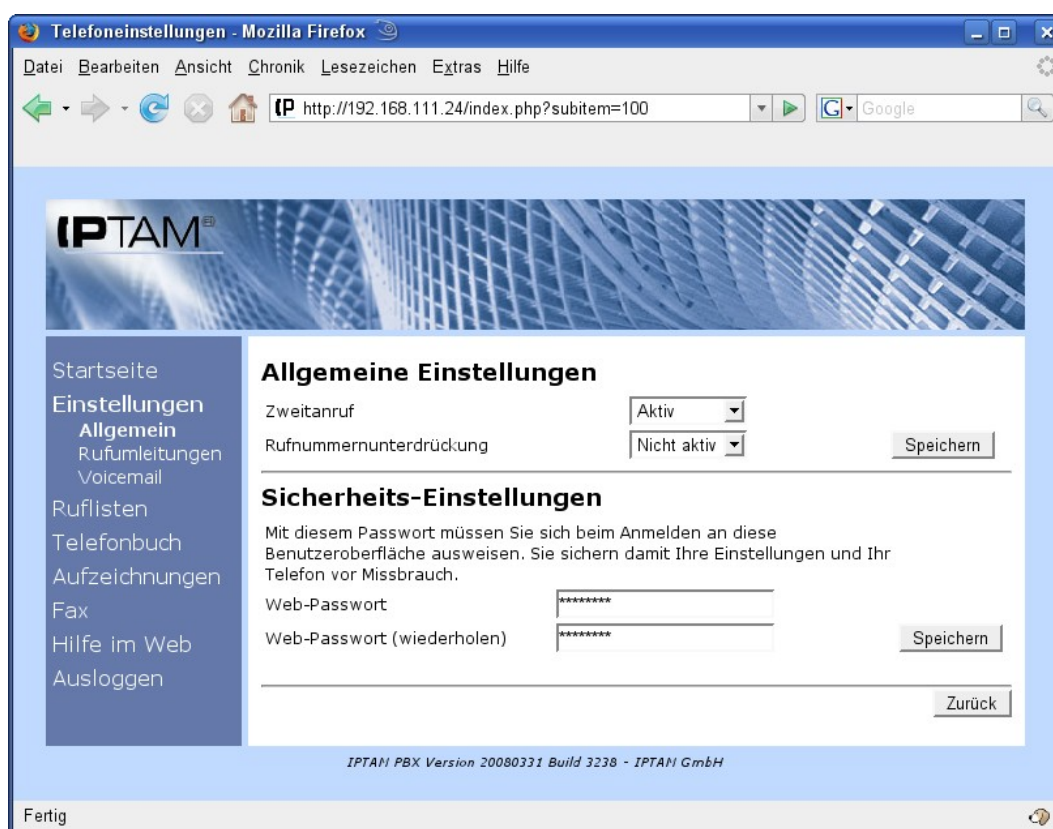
Telefoneinstellungen - Mozilla Firefox

Datei Bearbeiten Ansicht Chronik Lesezeichen Extras Hilfe

http://192.168.111.24/index.php?subitem=100

Google

IPTAM

Startseite
Einstellungen
Allgemein
Rufumleitungen
Voicemail
Ruflisten
Telefonbuch
Aufzeichnungen
Fax
Hilfe im Web
Ausloggen

Allgemeine Einstellungen

Zweitanruf Aktiv
Rufnummernunterdrückung Nicht aktiv Speichern

Sicherheits-Einstellungen

Mit diesem Passwort müssen Sie sich beim Anmelden an diese Benutzeroberfläche ausweisen. Sie sichern damit Ihre Einstellungen und Ihr Telefon vor Missbrauch.

Web-Passwort ********
Web-Passwort (wiederholen) ******** Speichern

Zurück

IPTAM PBX Version 20080331 Build 3238 - IPTAM GmbH

Fertig